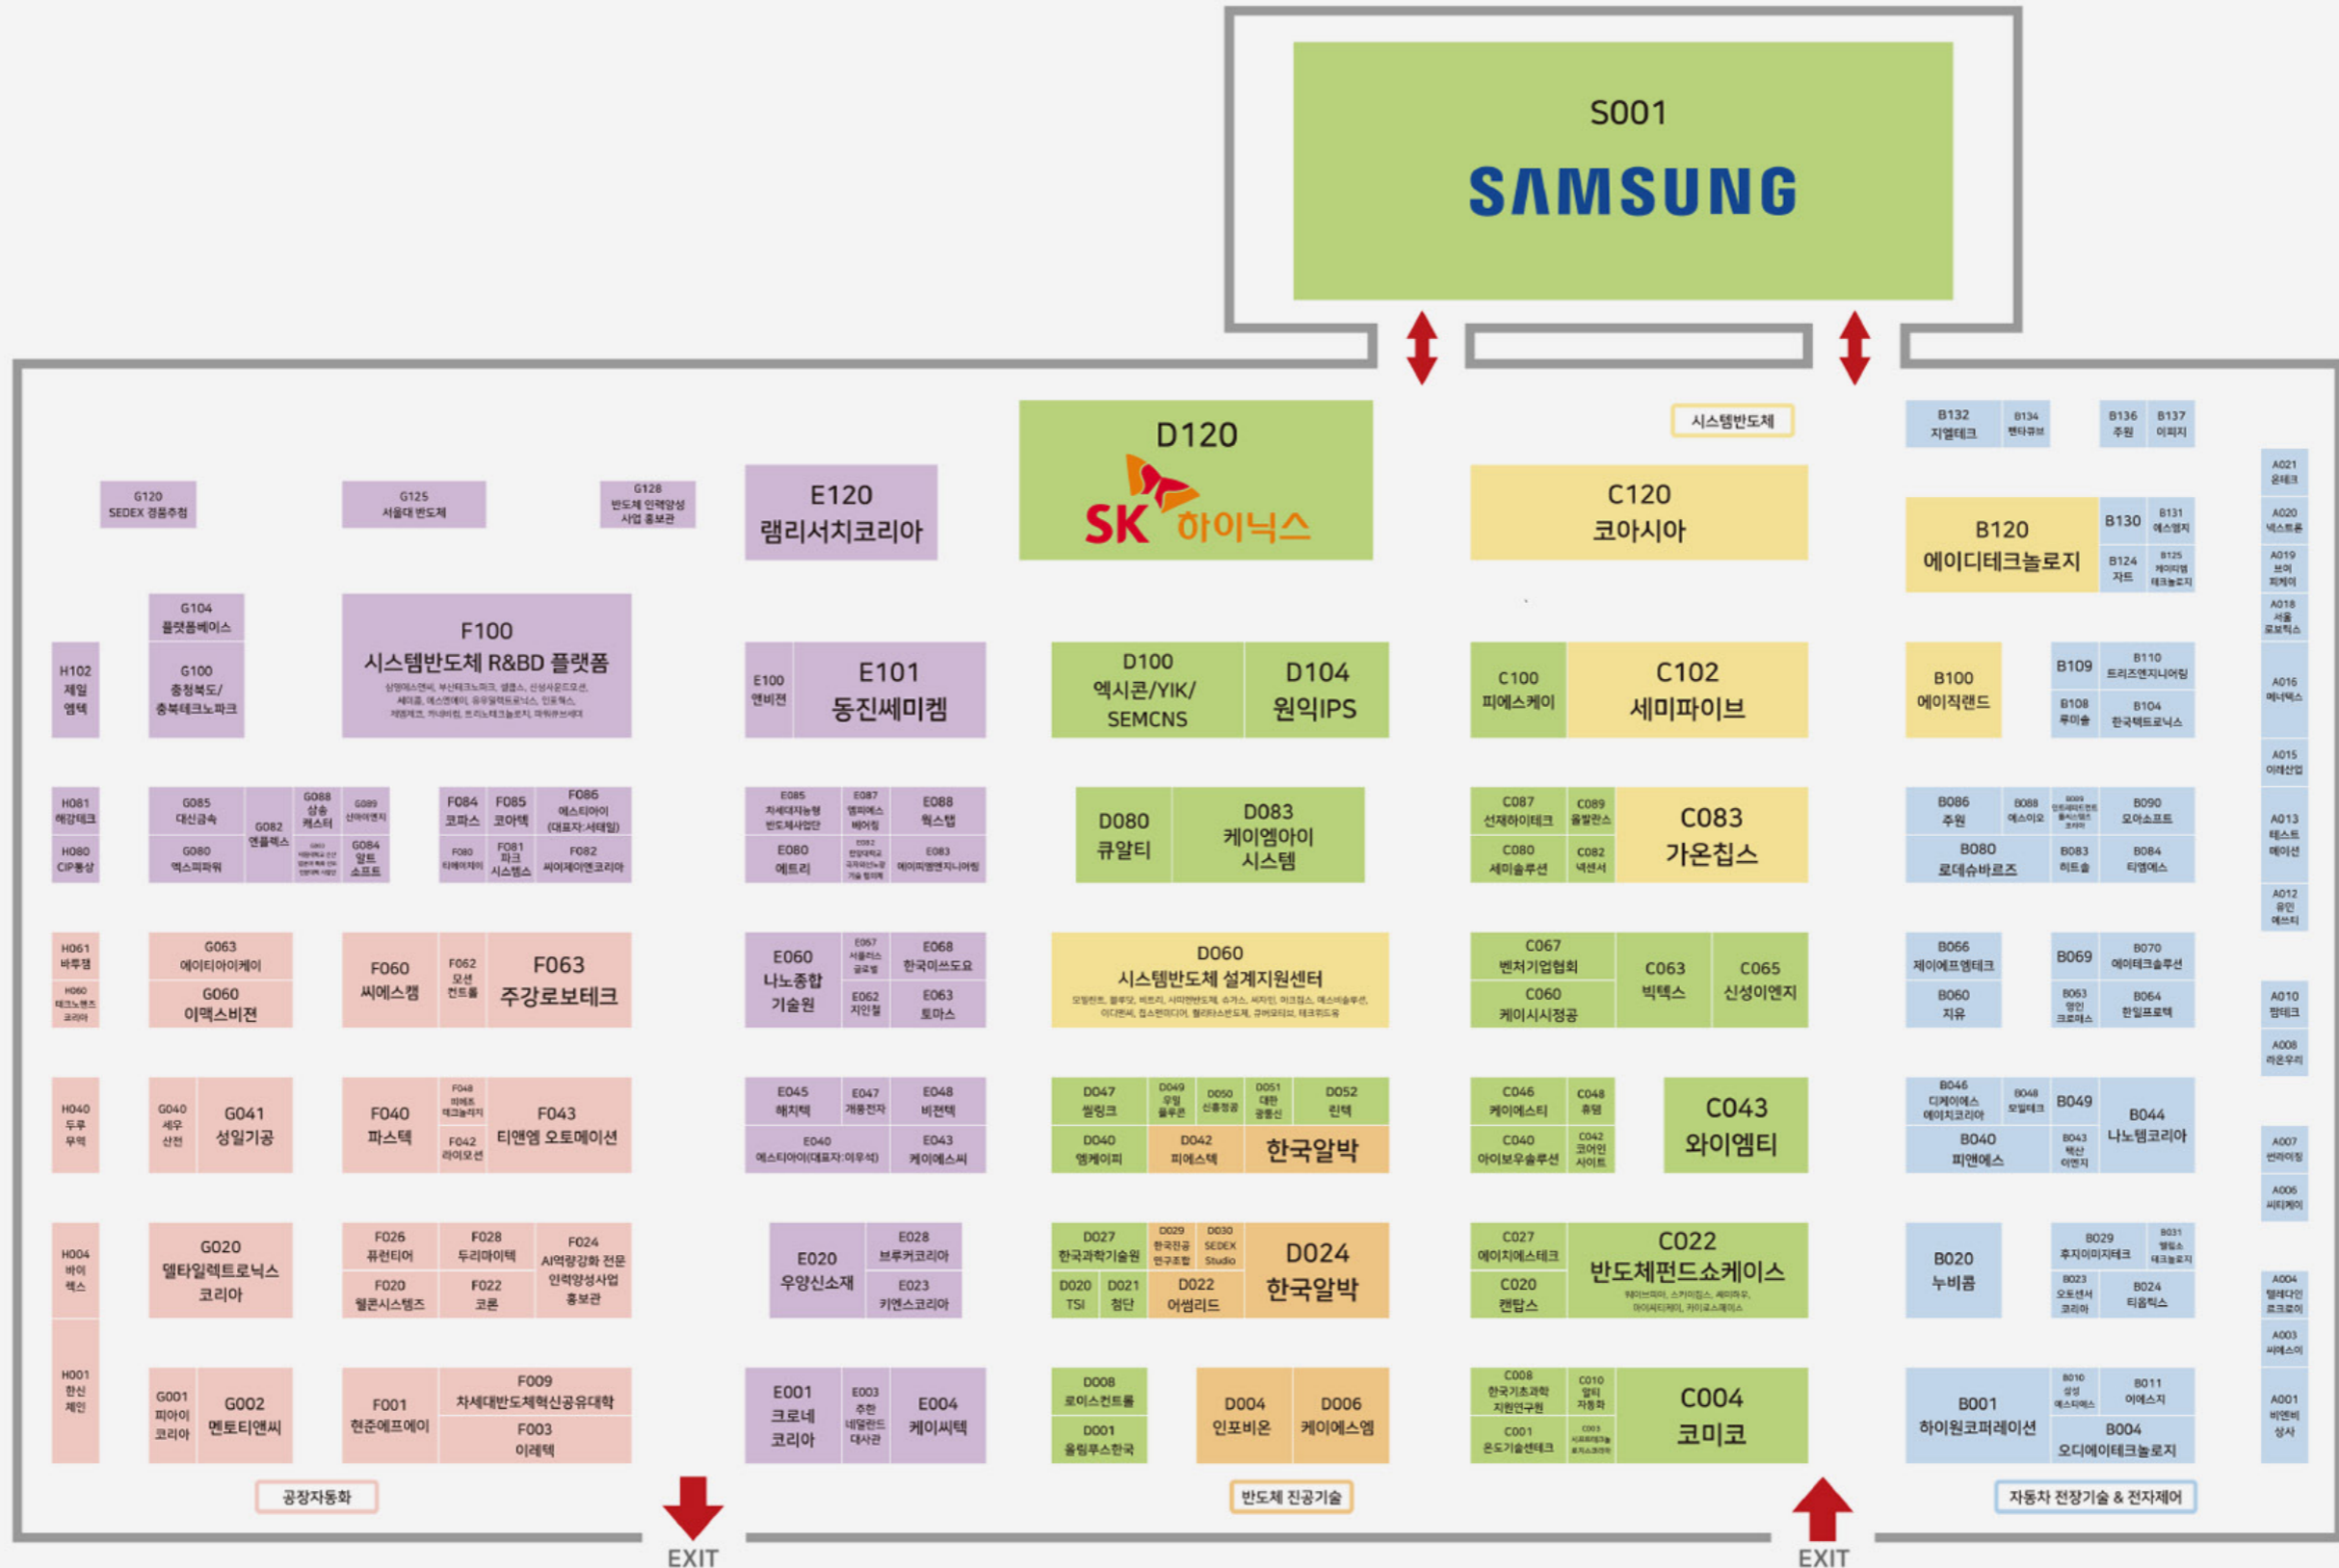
S001
SAMSUNG

D120
SK 하이닉스

시스템반도체

G120 SEDEX 경품추첨
G125 서울대 반도체
G128 반도체 인력양성 사업 홍보관
E120 램리서치코리아
C120 코아시아
B132 지엠테크
B134 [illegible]
B136 주원
B137 이피지
B120 에이디테크놀로지
B130
B131 에스엠지
B124 자트
B125 케이티엠테크놀로지
A021 온테크
A020 넥스트론
A019 브이피케이
A018 서울로보틱스

G104 플랫폼베이스
G100 충청북도/충북테크노파크
H102 제일엠텍
F100 시스템반도체 R&BD 플랫폼
E100 엔비전
E101 동진쎄미켐
D100 엑시콘/YIK/SEMCNS
D104 원익IPS
C100 피에스케이
C102 세미파이브
B100 에이직랜드
B109
B110 트리즈엔지니어링
B108 루미솔
B104 한국텍트로닉스
A016 메타텍스
A015 이레산업

H081 해강테크
H080 CIP통상
G085 대신금속
G082 엔플렉스
G088 삼송캐스터
G089 신아이엔지
G080 엑스피파워
G084 알트소프트
F084 코파스
F085 코아텍
F086 에스티아이(대표자:서태일)
F080 티에이치이
F081 파크시스템스
F082 씨이제이엔코리아
E085 차세대지능형 반도체사업단
E087 엠피에스베어링
E088 훽스탭
E080 에트리
E082 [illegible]
E083 에이피엠엔지니어링
D080 큐알티
D083 케이엠아이시스템
C087 선재하이테크
C089 올빛랜스
C083 가온칩스
C080 세미솔루션
C082 넥센서
B086 주원
B088 에스이오
B089 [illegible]
B090 모아소프트
B080 로데슈바르즈
B083 히트솔
B084 티엠에스
A013 테스트메이션
A012 유인에쓰티

H061 바투젬
H060 테크노젬스코리아
G063 에이티아이아이케이
G060 이맥스비젼
F060 씨에스캠
F062 모션컨트롤
F063 주강로보테크
E060 나노종합기술원
E067 서플러스글로벌
E068 한국미쓰도요
E062 지인철
E063 토마스
D060 시스템반도체 설계지원센터
C067 벤처기업협회
C060 케이시시정공
C063 빅텍스
C065 신성이엔지
B066 제이에프엠테크
B060 지유
B069
B070 에이테크솔루션
B063 영인크로메스
B064 한일프로텍
A010 펨테크
A008 라온우리

H040 두루무역
G040 세우산전
G041 성일기공
F040 파스텍
F048 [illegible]
F042 라이모션
F043 티앤엠 오토메이션
E045 해치텍
E047 개풍전자
E048 비전텍
E040 에스티아이(대표자:이우석)
E043 케이에스씨
D047 쎌링크
D049 우일볼루온
D050 신흥정공
D051 대한광통신
D052 린텍
D040 엠케이피
D042 피에스텍
한국알박
C046 케이에스티
C048 휴텍
C040 아이보우솔루션
C042 코어인사이트
C043 와이엠티
B046 디케이에스에이치코리아
B048 모일테크
B049
B044 나노템코리아
B040 피앤에스
B043 핵산이엔지
A007 엔라이징
A006 씨티케이

H004 바이텍스
G020 델타일렉트로닉스코리아
F026 퓨런티어
F028 두리마이텍
F024 AI역량강화 전문 인력양성사업 홍보관
F020 웰콘시스템즈
F022 코론
E020 우양신소재
E028 브루커코리아
E023 키엔스코리아
D027 한국과학기술원
D029 한국진공연구조합
D030 SEDEX Studio
D024 한국알박
D020 TSI
D021 첨단
D022 어썸리드
C027 에이치에스테크
C022 반도체펀드쇼케이스
C020 캔탑스
B020 누비콤
B029 후지이미지테크
B031 웰림스테크놀로지
B023 오토센서코리아
B024 티음틱스
A004 텔레다인르크로이
A003 씨에스이

H001 한신제인
G001 피아이코리아
G002 멘토티앤씨
F001 현준에프에이
F009 차세대반도체혁신공유대학
F003 이레텍
E001 크로네코리아
E003 주한네덜란드대사관
E004 케이씨텍
D008 로이스컨트롤
D001 올림푸스한국
D004 인포비온
D006 케이에스엠
C008 한국기초과학지원연구원
C010 알티자동화
C001 온도기술센테크
C003 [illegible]
C004 코미코
B001 하이원코퍼레이션
B010 삼성에스디에스
B011 이에스지
B004 오디에이테크놀로지
A001 비엔비상사

공장자동화
반도체 진공기술
자동차 전장기술 & 전자제어
EXIT
EXIT